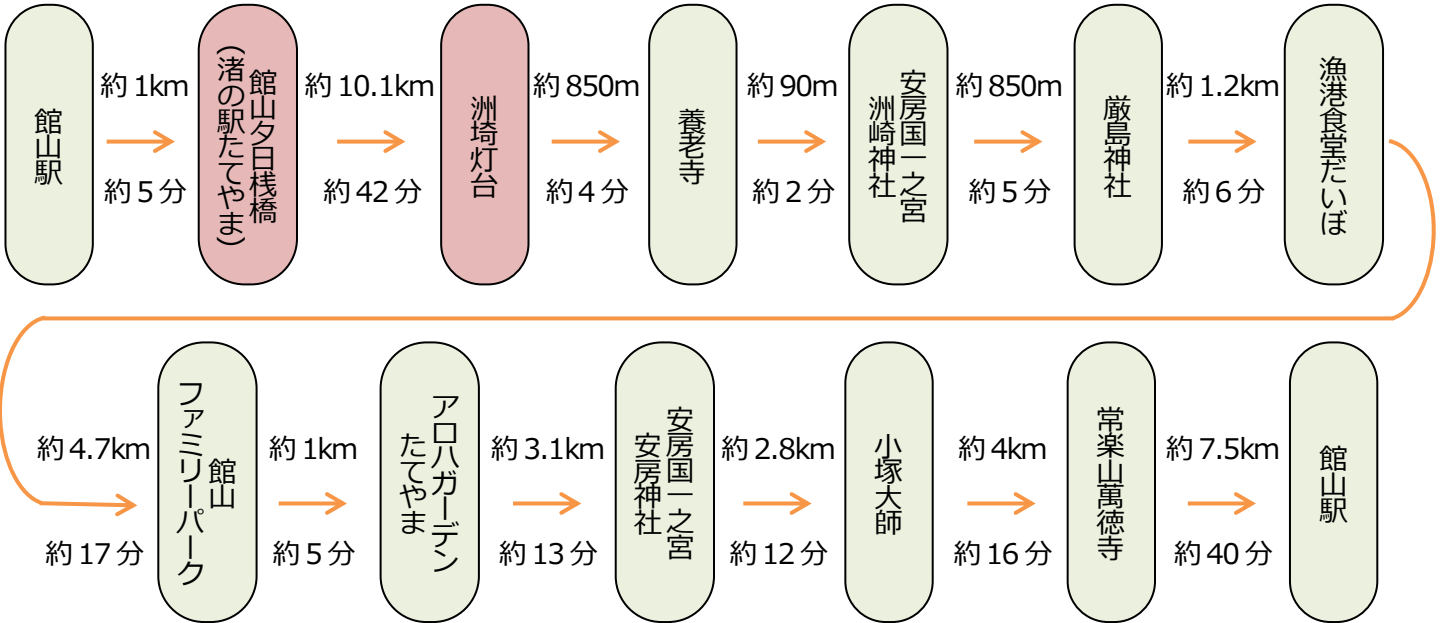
館山駅

約 1km
約 5 分

館山夕日桟橋（渚の駅たてやま）

約 10.1km
約 42 分

洲埼灯台

約 850m
約 4 分

養老寺

約 90m
約 2 分

安房国一之宮 洲崎神社

約 850m
約 5 分

厳島神社

約 1.2km
約 6 分

漁港食堂だいぼ

約 4.7km
約 17 分

館山ファミリーパーク

約 1km
約 5 分

アロハガーデンたてやま

約 3.1km
約 13 分

安房国一之宮 安房神社

約 2.8km
約 12 分

小塚大師

約 4km
約 16 分

常楽山萬徳寺

約 7.5km
約 40 分

館山駅